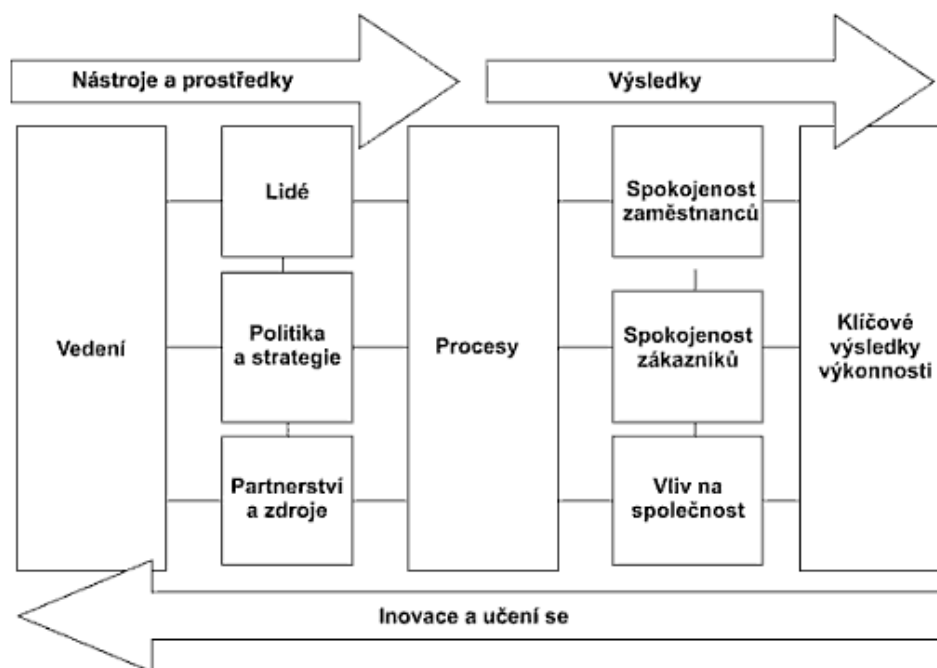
Nástroje a prostředky

Výsledky

Vedení

Lidé

Politika a strategie

Partnerství a zdroje

Procesy

Spokojenost zaměstnanců

Spokojenost zákazníků

Vliv na společnost

Klíčové výsledky výkonnosti

Inovace a učení se